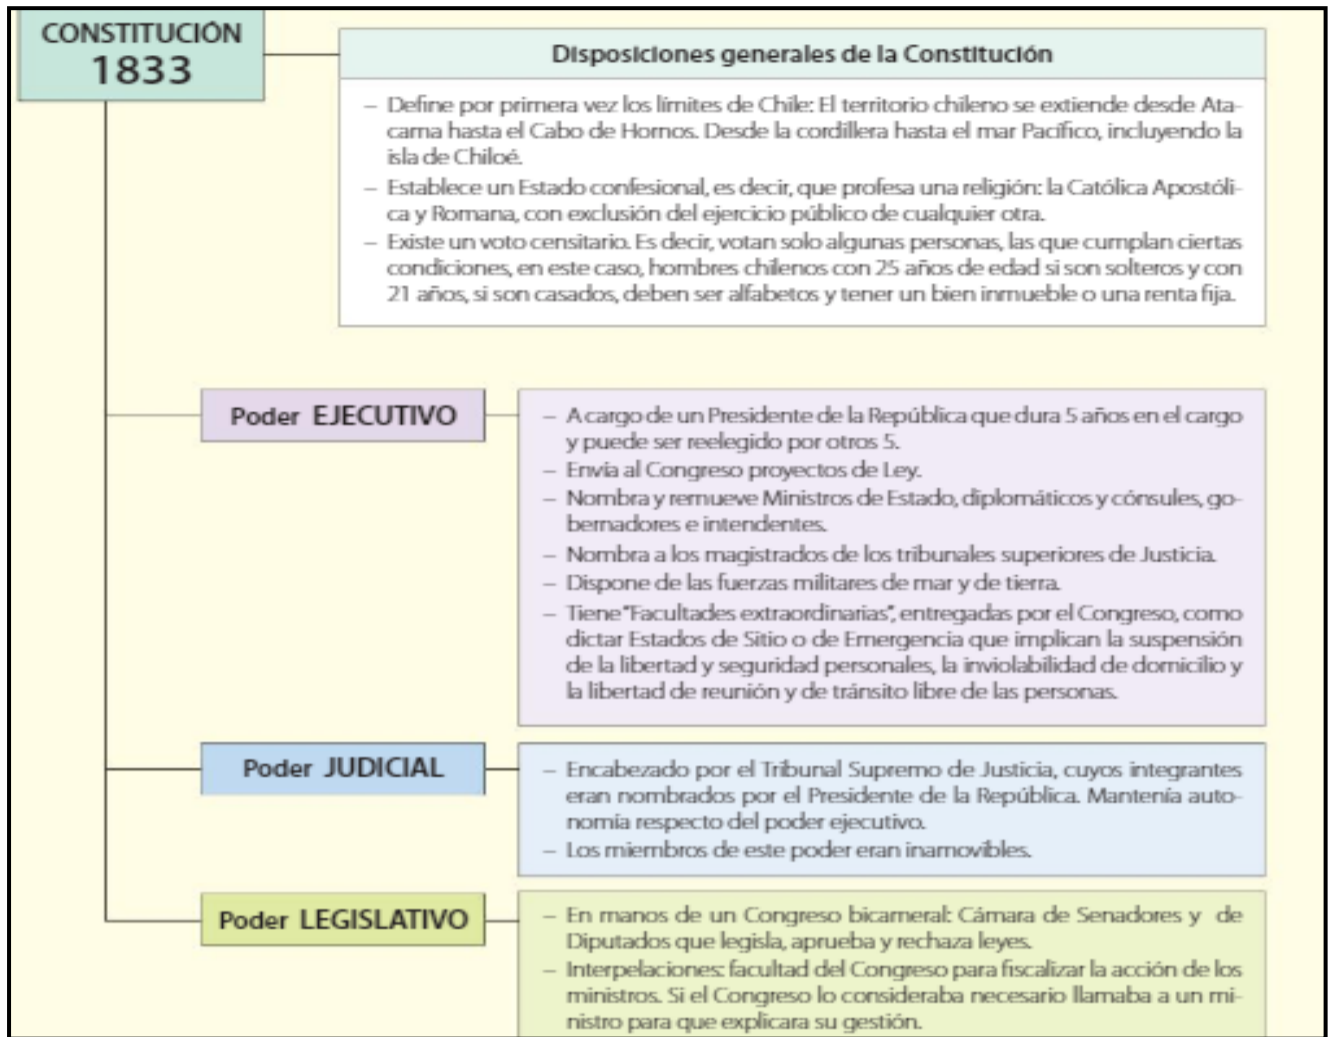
CONSTITUCIÓN
1833

Disposiciones generales de la Constitución

– Define por primera vez los límites de Chile: El territorio chileno se extiende desde Atacama hasta el Cabo de Hornos. Desde la cordillera hasta el mar Pacífico, incluyendo la isla de Chiloé.
– Establece un Estado confesional, es decir, que profesa una religión: la Católica Apostólica y Romana, con exclusión del ejercicio público de cualquier otra.
– Existe un voto censitario. Es decir, votan solo algunas personas, las que cumplan ciertas condiciones, en este caso, hombres chilenos con 25 años de edad si son solteros y con 21 años, si son casados, deben ser alfabetos y tener un bien inmueble o una renta fija.

Poder EJECUTIVO

– A cargo de un Presidente de la República que dura 5 años en el cargo y puede ser reelegido por otros 5.
– Envía al Congreso proyectos de Ley.
– Nombra y remueve Ministros de Estado, diplomáticos y cónsules, gobernadores e intendentes.
– Nombra a los magistrados de los tribunales superiores de Justicia.
– Dispone de las fuerzas militares de mar y de tierra.
– Tiene "Facultades extraordinarias", entregadas por el Congreso, como dictar Estados de Sitio o de Emergencia que implican la suspensión de la libertad y seguridad personales, la inviolabilidad de domicilio y la libertad de reunión y de tránsito libre de las personas.

Poder JUDICIAL

– Encabezado por el Tribunal Supremo de Justicia, cuyos integrantes eran nombrados por el Presidente de la República. Mantenía autonomía respecto del poder ejecutivo.
– Los miembros de este poder eran inamovibles.

Poder LEGISLATIVO

– En manos de un Congreso bicameral: Cámara de Senadores y de Diputados que legisla, aprueba y rechaza leyes.
– Interpelaciones: facultad del Congreso para fiscalizar la acción de los ministros. Si el Congreso lo consideraba necesario llamaba a un ministro para que explicara su gestión.